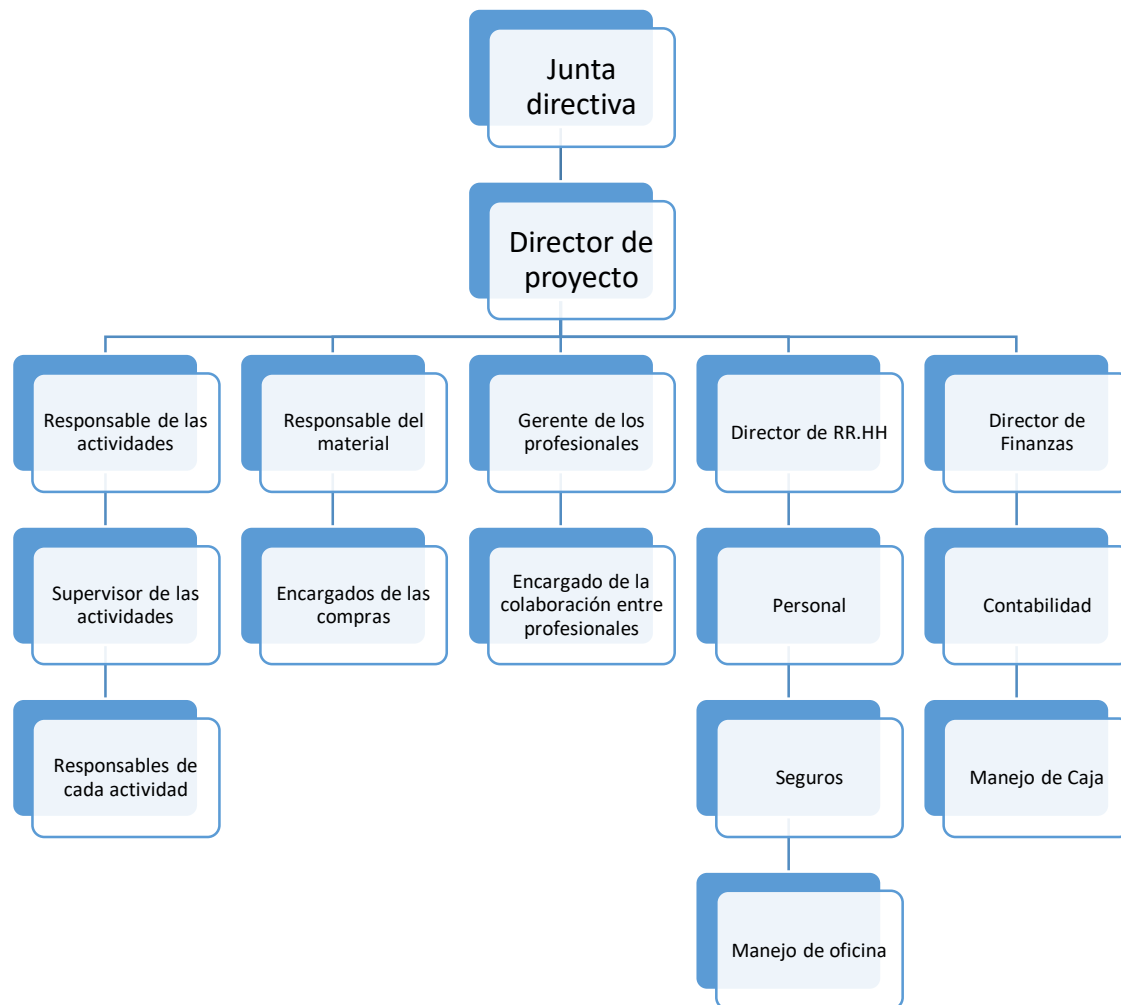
Junta directiva

Director de proyecto

Responsable de las actividades

Supervisor de las actividades

Responsables de cada actividad

Responsable del material

Encargados de las compras

Gerente de los profesionales

Encargado de la colaboración entre profesionales

Director de RR.HH

Personal

Seguros

Manejo de oficina

Director de Finanzas

Contabilidad

Manejo de Caja